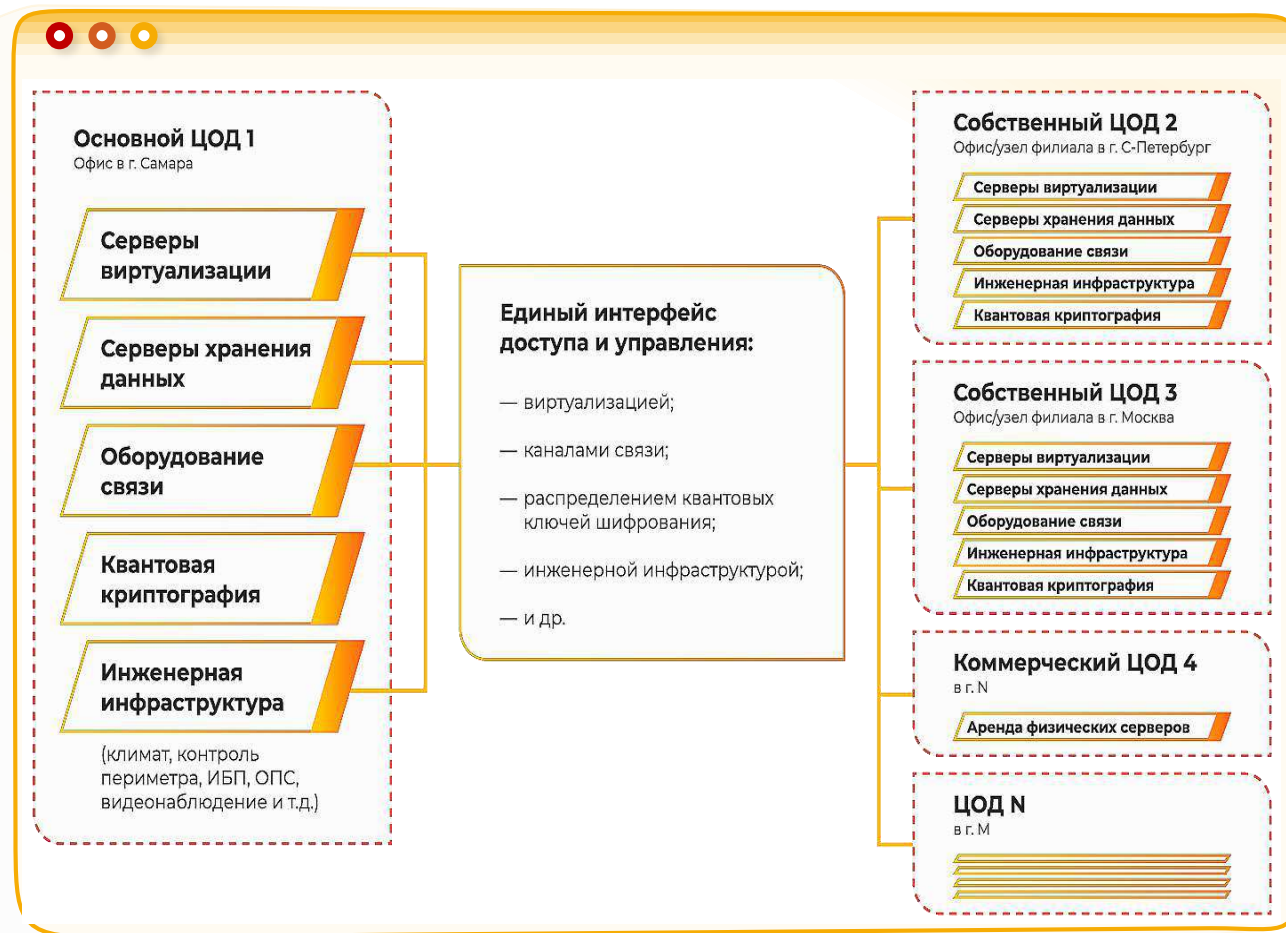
Основной ЦОД 1
Офис в г. Самара

Серверы виртуализации

Серверы хранения данных

Оборудование связи

Квантовая криптография

Инженерная инфраструктура

(климат, контроль периметра, ИБП, ОПС, видеонаблюдение и т.д.)

Единый интерфейс доступа и управления:

— виртуализацией;

— каналами связи;

— распределением квантовых ключей шифрования;

— инженерной инфраструктурой;

— и др.

Собственный ЦОД 2
Офис/узел филиала в г. С-Петербург

Серверы виртуализации
Серверы хранения данных
Оборудование связи
Инженерная инфраструктура
Квантовая криптография

Собственный ЦОД 3
Офис/узел филиала в г. Москва

Серверы виртуализации
Серверы хранения данных
Оборудование связи
Инженерная инфраструктура
Квантовая криптография

Коммерческий ЦОД 4
в г. N

Аренда физических серверов

ЦОД N
в г. M